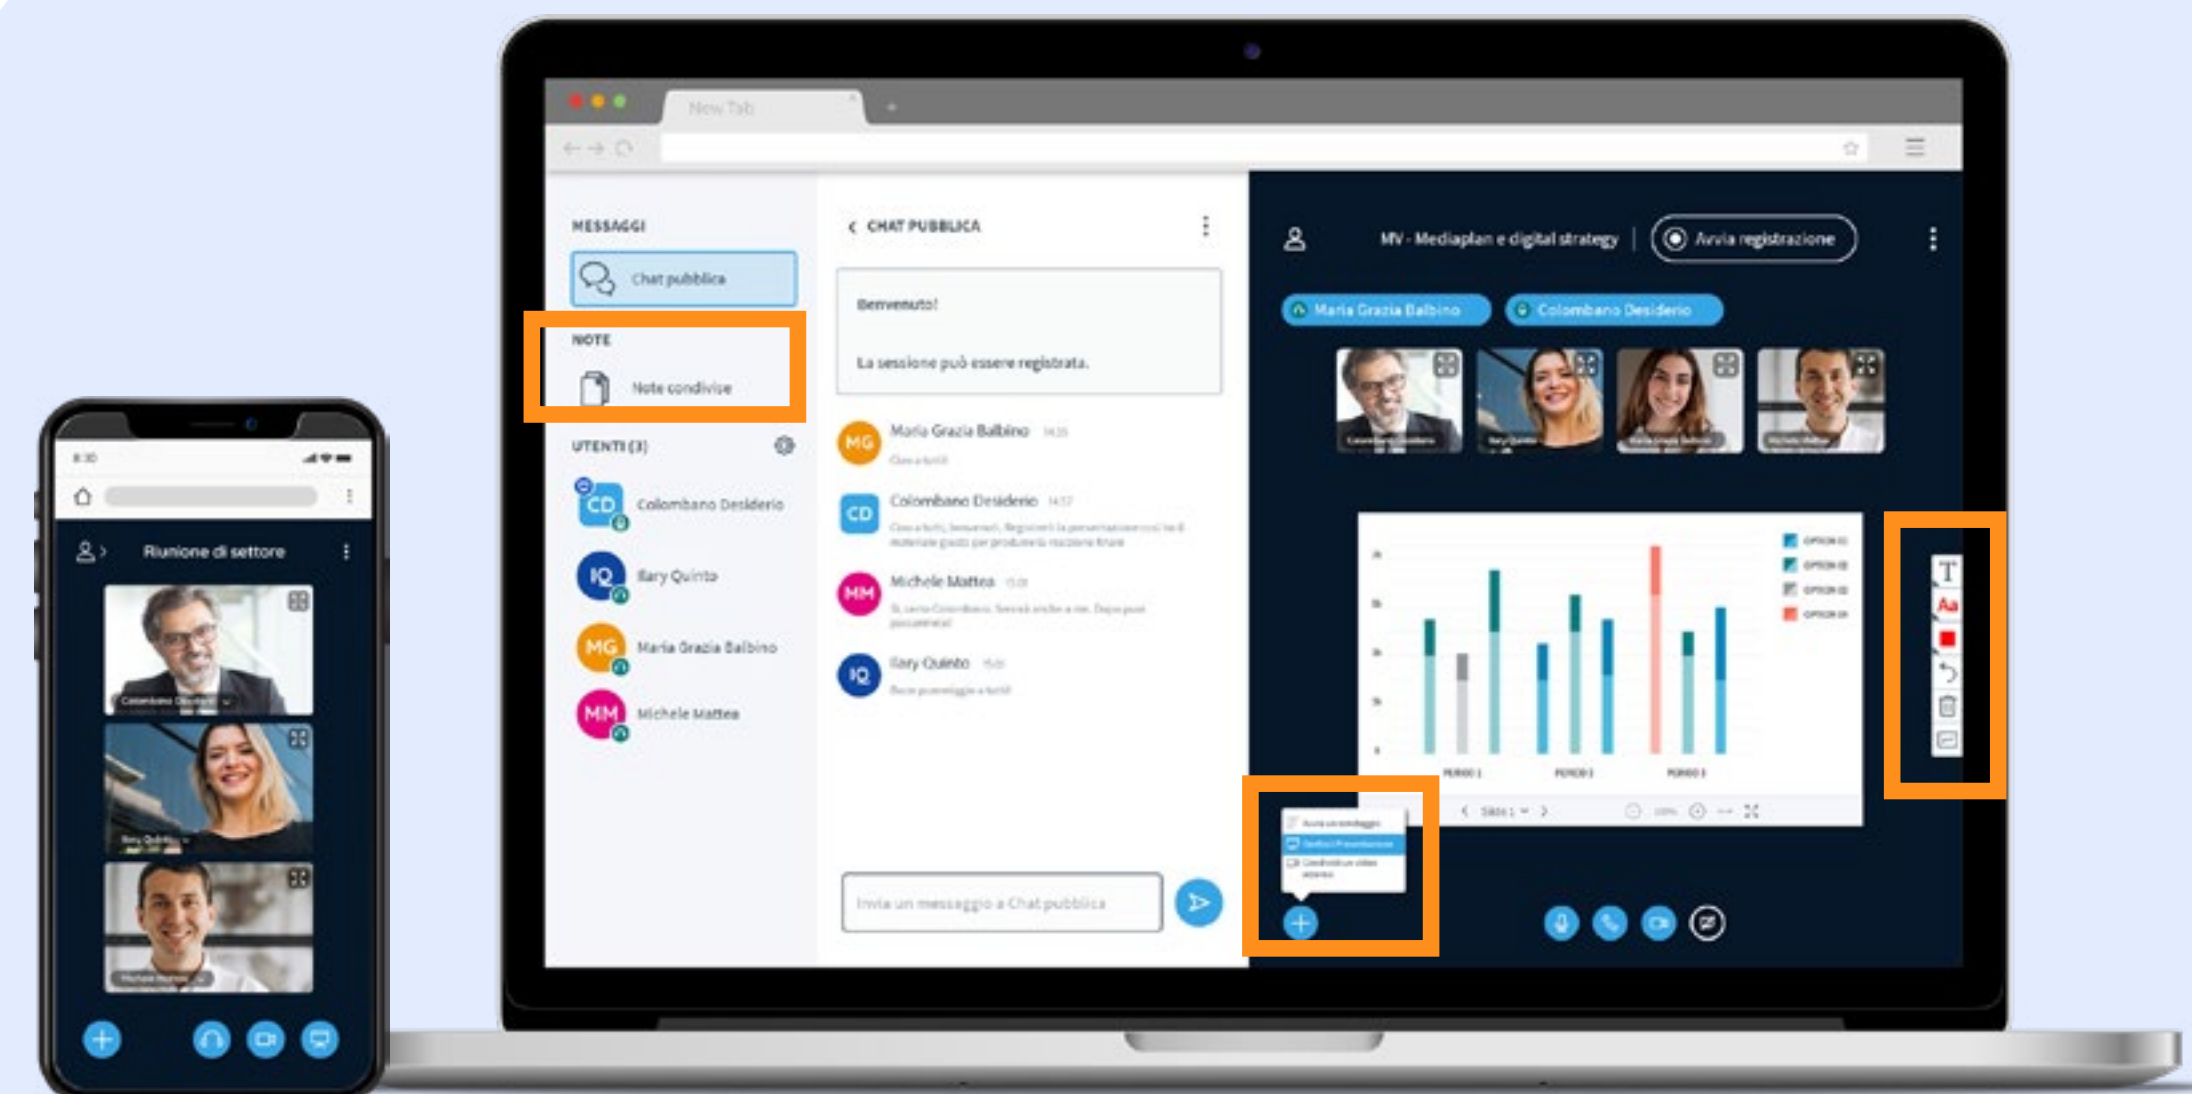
New Tab

MESSAGGI

Chat pubblica

NOTE

Note condivise

UTENTI (3)

CD Colombano Desiderio

IQ Iary Quinto

MG Maria Grazia Balbino

MM Michele Mattea

CHAT PUBBLICA

Benvenuto!

La sessione può essere registrata.

MG Maria Grazia Balbino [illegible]

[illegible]

CD Colombano Desiderio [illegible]

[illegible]

MM Michele Mattea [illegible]

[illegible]

IQ Iary Quinto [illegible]

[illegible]

Invia un messaggio a Chat pubblica

MV - Mediaplan e digital strategy

Avvia registrazione

Maria Grazia Balbino

Colombano Desiderio

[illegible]

T

Aa

8:30

Riunione di settore